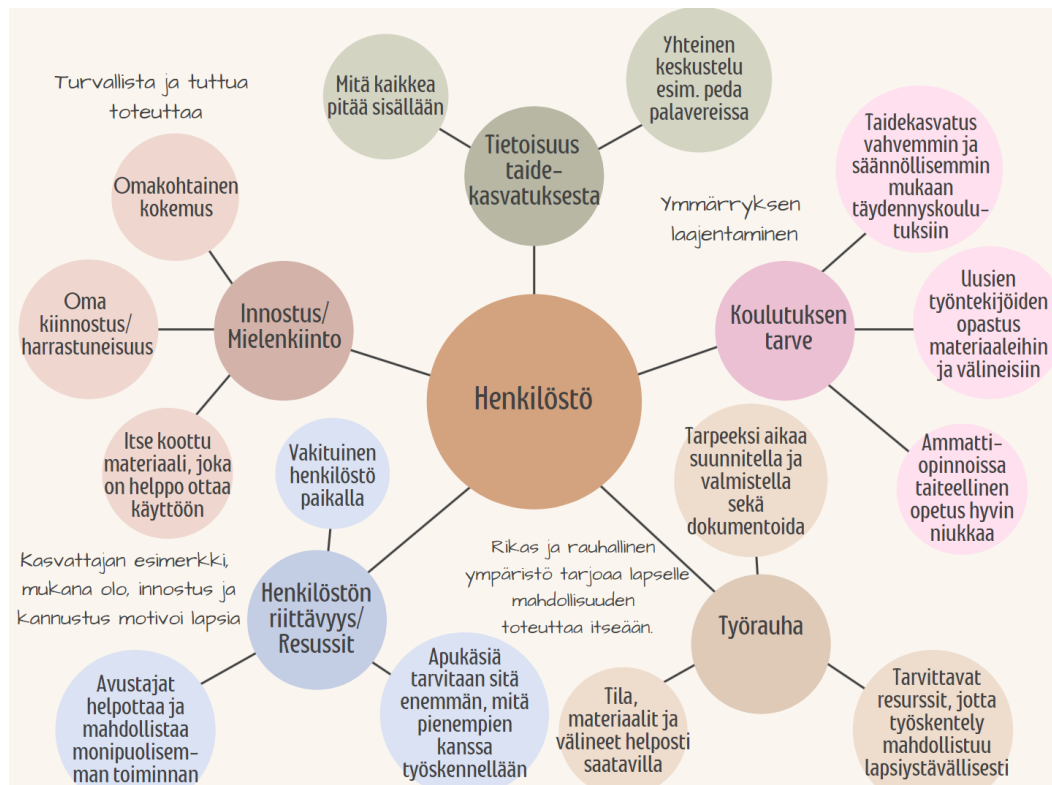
Henkilöstö

Tietoisuus taidekasvatuksesta

Mitä kaikkea pitää sisällään

Yhteinen keskustelu esim. peda palavereissa

Turvallista ja tuttua toteuttaa

Innostus/ Mielenkiinto

Omakohtainen kokemus

Oma kiinnostus/ harrastuneisuus

Itse koottu materiaali, joka on helppo ottaa käyttöön

Koulutuksen tarve

Ymmärryksen laajentaminen

Taidekasvatus vahvemmin ja säännöllisemmin mukaan täydennyskoulutuksiin

Uusien työntekijöiden opastus materiaaleihin ja välineisiin

Ammattiopinnoissa taiteellinen opetus hyvin niukkaa

Henkilöstön riittävyys/ Resussit

Vakituinen henkilöstö paikalla

Kasvattajan esimerkki, mukana olo, innostus ja kannustus motivoi lapsia

Avustajat helpottaa ja mahdollistaa monipuolisemman toiminnan

Apukäsiä tarvitaan sitä enemmän, mitä pienempien kanssa työskennellään

Työrauha

Tarpeeksi aikaa suunnitella ja valmistella sekä dokumentoida

Rikas ja rauhallinen ympäristö tarjoaa lapselle mahdollisuuden toteuttaa itseään.

Tila, materiaalit ja välineet helposti saatavilla

Tarvittavat resurssit, jotta työskentely mahdollistuu lapsiystävällisesti